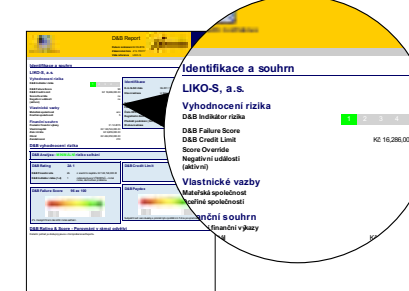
D&B Report

Identifikace a souhrn

LIKO-S, a.s.

Vyhodnocení rizika

D&B Indikátor rizika

1 2 3 4

D&B Failure Score

D&B Credit Limit

Kč 16,286,00

Score Override

Negativní události (aktivní)

Vlastnické vazby

Mateřská společnost

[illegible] společnosti

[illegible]nční souhrn

Finanční výkazy

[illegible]

D&B vyhodnocení dlaku

D&B Rating

D&B Credit Limit

D&B Failure Score

D&B Paydex

D&B Rating & Score - Porovnání v rámci odvětví